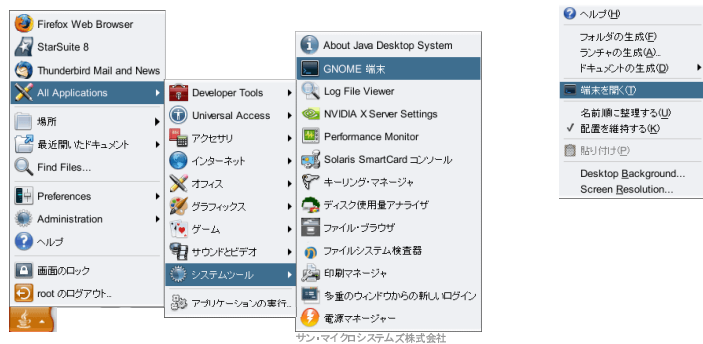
Firefox Web Browser
StarSuite 8
Thunderbird Mail and News
All Applications
場所
最近開いたドキュメント
Find Files...
Preferences
Administration
ヘルプ
画面のロック
root のログアウト..

Developer Tools
Universal Access
アクセサリ
インターネット
オフィス
グラフィックス
ゲーム
サウンドとビデオ
システムツール
アプリケーションの実行...

About Java Desktop System
GNOME 端末
Log File Viewer
NVIDIA X Server Settings
Performance Monitor
Solaris SmartCard コンソール
キーリング・マネージャ
ディスク使用量アナライザ
ファイル・ブラウザ
ファイルシステム検査器
印刷マネージャ
多重のウィンドウからの新しいログイン
電源マネージャー

サン・マイクロシステムズ株式会社

ヘルプ(H)
フォルダの生成(F)
ランチャの生成(A)..
ドキュメントの生成(D)
端末を開く(T)
名前順に整理する(U)
✓ 配置を維持する(K)
貼り付け(P)
Desktop Background...
Screen Resolution...